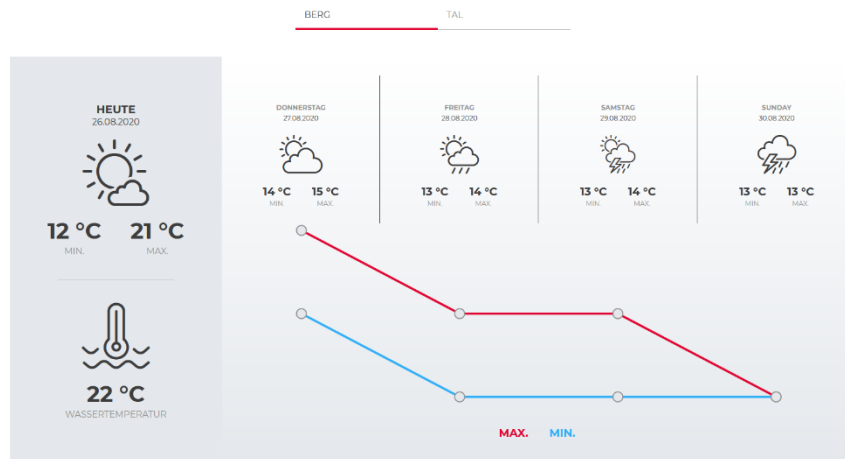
BERG TAL

HEUTE
26.08.2020

12 °C MIN.
21 °C MAX.

22 °C
WASSERTEMPERATUR

DONNERSTAG
27.08.2020
14 °C MIN.
15 °C MAX.

FREITAG
28.08.2020
13 °C MIN.
14 °C MAX.

SAMSTAG
29.08.2020
13 °C MIN.
14 °C MAX.

SUNDAY
30.08.2020
13 °C MIN.
13 °C MAX.

MAX. MIN.